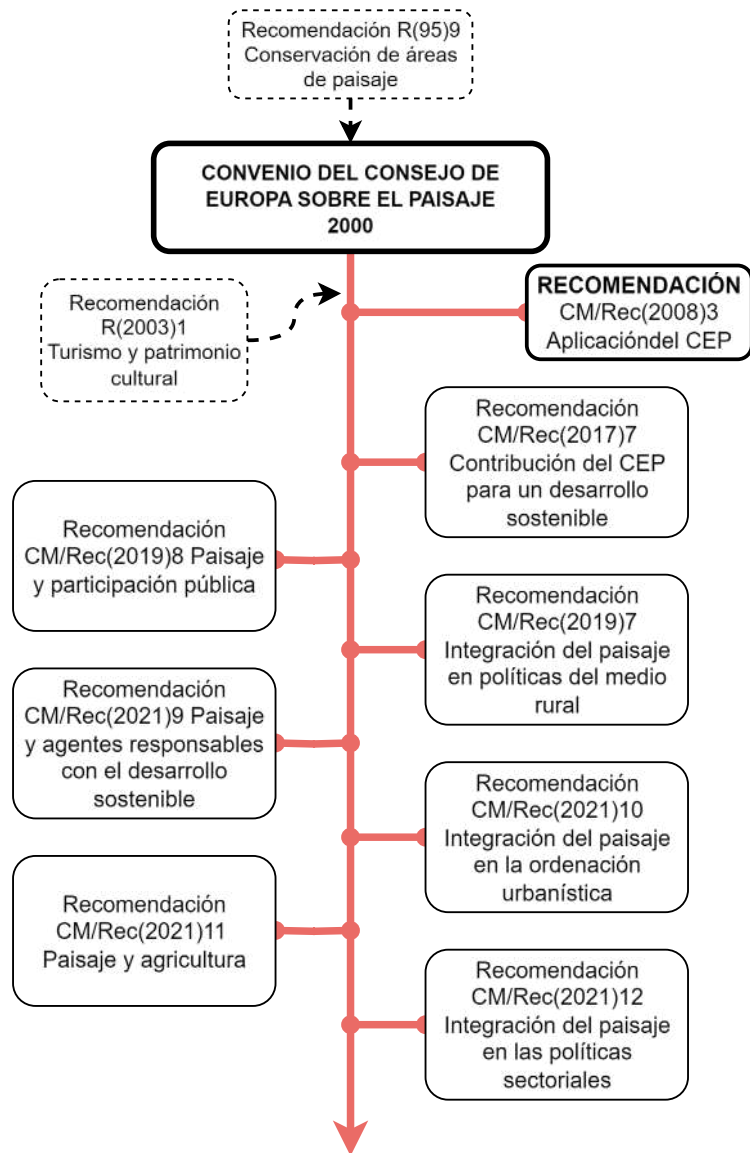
Recomendación R(95)9 Conservación de áreas de paisaje

CONVENIO DEL CONSEJO DE EUROPA SOBRE EL PAISAJE 2000

Recomendación R(2003)1 Turismo y patrimonio cultural

RECOMENDACIÓN CM/Rec(2008)3 Aplicacióndel CEP

Recomendación CM/Rec(2017)7 Contribución del CEP para un desarrollo sostenible

Recomendación CM/Rec(2019)8 Paisaje y participación pública

Recomendación CM/Rec(2019)7 Integración del paisaje en políticas del medio rural

Recomendación CM/Rec(2021)9 Paisaje y agentes responsables con el desarrollo sostenible

Recomendación CM/Rec(2021)10 Integración del paisaje en la ordenación urbanística

Recomendación CM/Rec(2021)11 Paisaje y agricultura

Recomendación CM/Rec(2021)12 Integración del paisaje en las políticas sectoriales